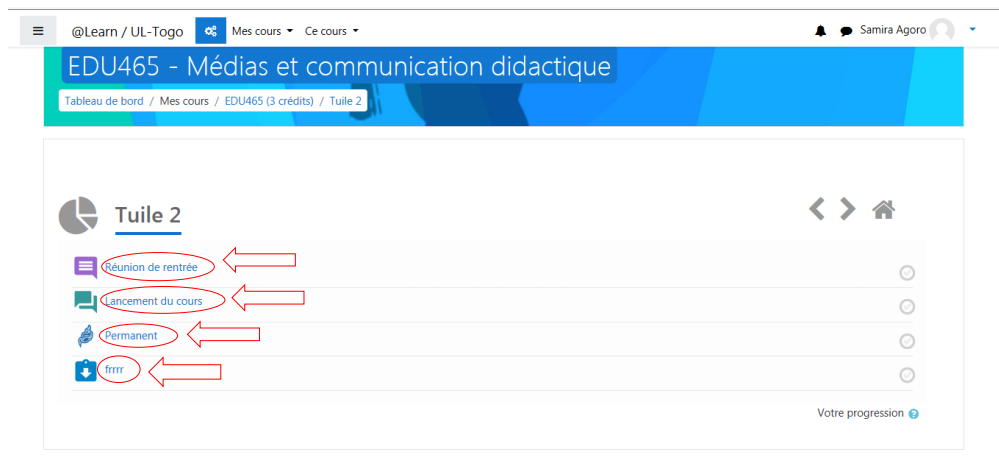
@Learn / UL-Togo Mes cours ▾ Ce cours ▾ Samira Agoro

EDU465 - Médias et communication didactique

Tableau de bord / Mes cours / EDU465 (3 crédits) / Tuile 2

Tuile 2

Réunion de rentrée

Lancement du cours

Permanent

frrrr

Votre progression